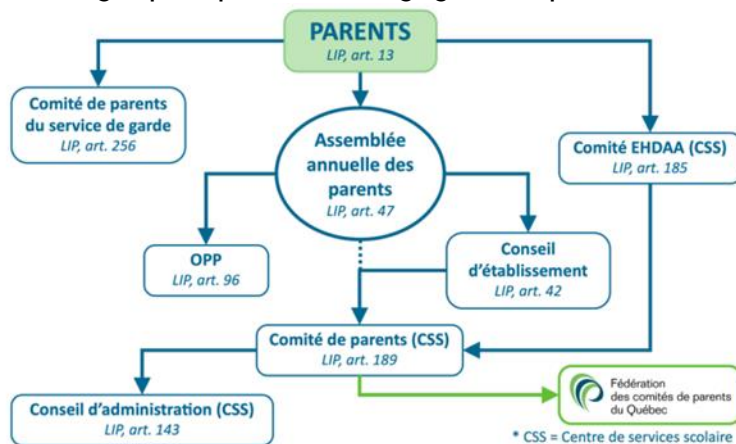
PARENTS
LIP, art. 13

Comité de parents du service de garde
LIP, art. 256

Assemblée annuelle des parents
LIP, art. 47

Comité EHDAA (CSS)
LIP, art. 185

OPP
LIP, art. 96

Conseil d'établissement
LIP, art. 42

Comité de parents (CSS)
LIP, art. 189

Conseil d'administration (CSS)
LIP, art. 143

Fédération des comités de parents du Québec

* CSS = Centre de services scolaire